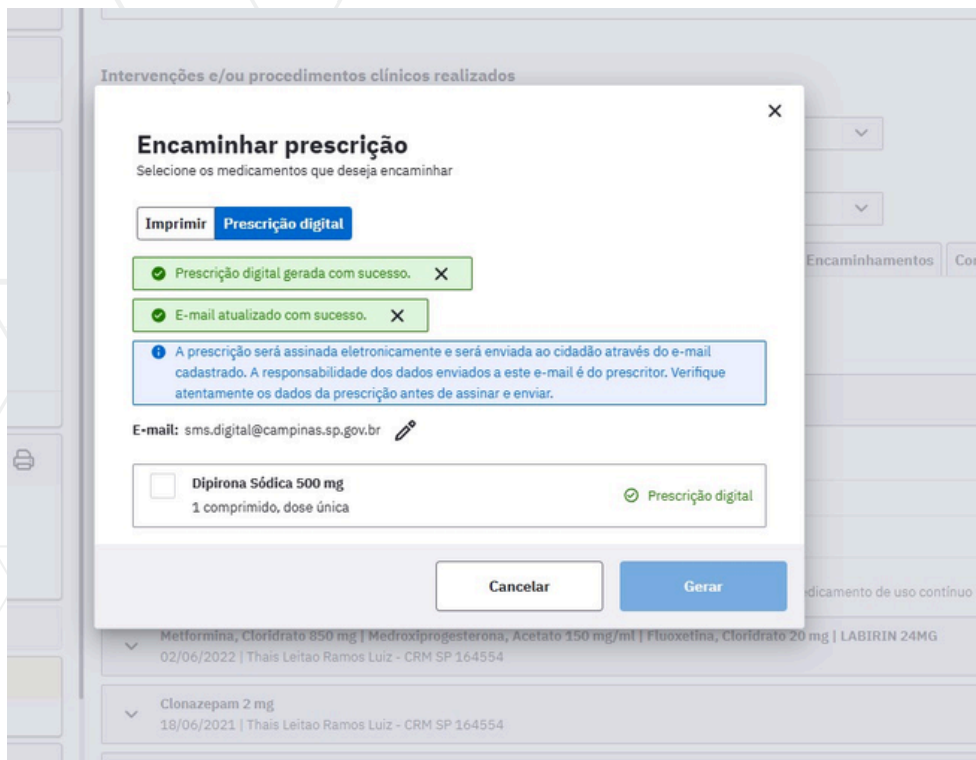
Intervenções e/ou procedimentos clínicos realizados

Encaminhar prescrição

Selecione os medicamentos que deseja encaminhar

Imprimir Prescrição digital

Prescrição digital gerada com sucesso.

E-mail atualizado com sucesso.

A prescrição será assinada eletronicamente e será enviada ao cidadão através do e-mail cadastrado. A responsabilidade dos dados enviados a este e-mail é do prescritor. Verifique atentamente os dados da prescrição antes de assinar e enviar.

E-mail: sms.digital@campinas.sp.gov.br

Dipirona Sódica 500 mg
1 comprimido, dose única

Prescrição digital

Cancelar Gerar

Encaminhamentos Co

dicamento de uso contínuo

Metformina, Cloridrato 850 mg | Medroxiprogesterona, Acetato 150 mg/ml | Fluoxetina, Cloridrato 20 mg | LABIRIN 24MG
02/06/2022 | Thais Leitao Ramos Luiz - CRM SP 164554

Clonazepam 2 mg
18/06/2021 | Thais Leitao Ramos Luiz - CRM SP 164554